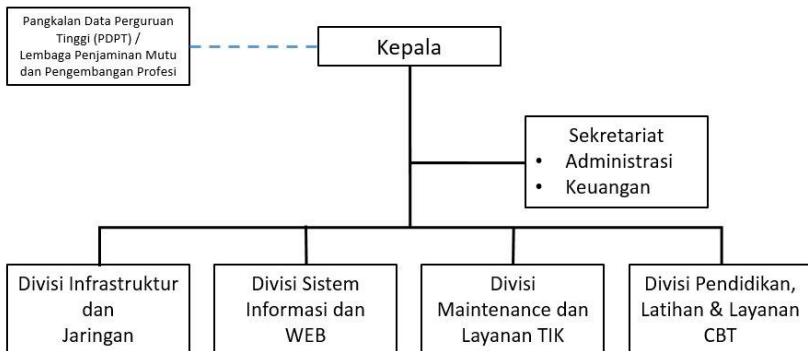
Pangkalan Data Perguruan Tinggi (PDPT) / Lembaga Penjaminan Mutu dan Pengembangan Profesi

Kepala

Sekretariat
• Administrasi
• Keuangan

Divisi Infrastruktur dan Jaringan

Divisi Sistem Informasi dan WEB

Divisi Maintenance dan Layanan TIK

Divisi Pendidikan, Latihan & Layanan CBT